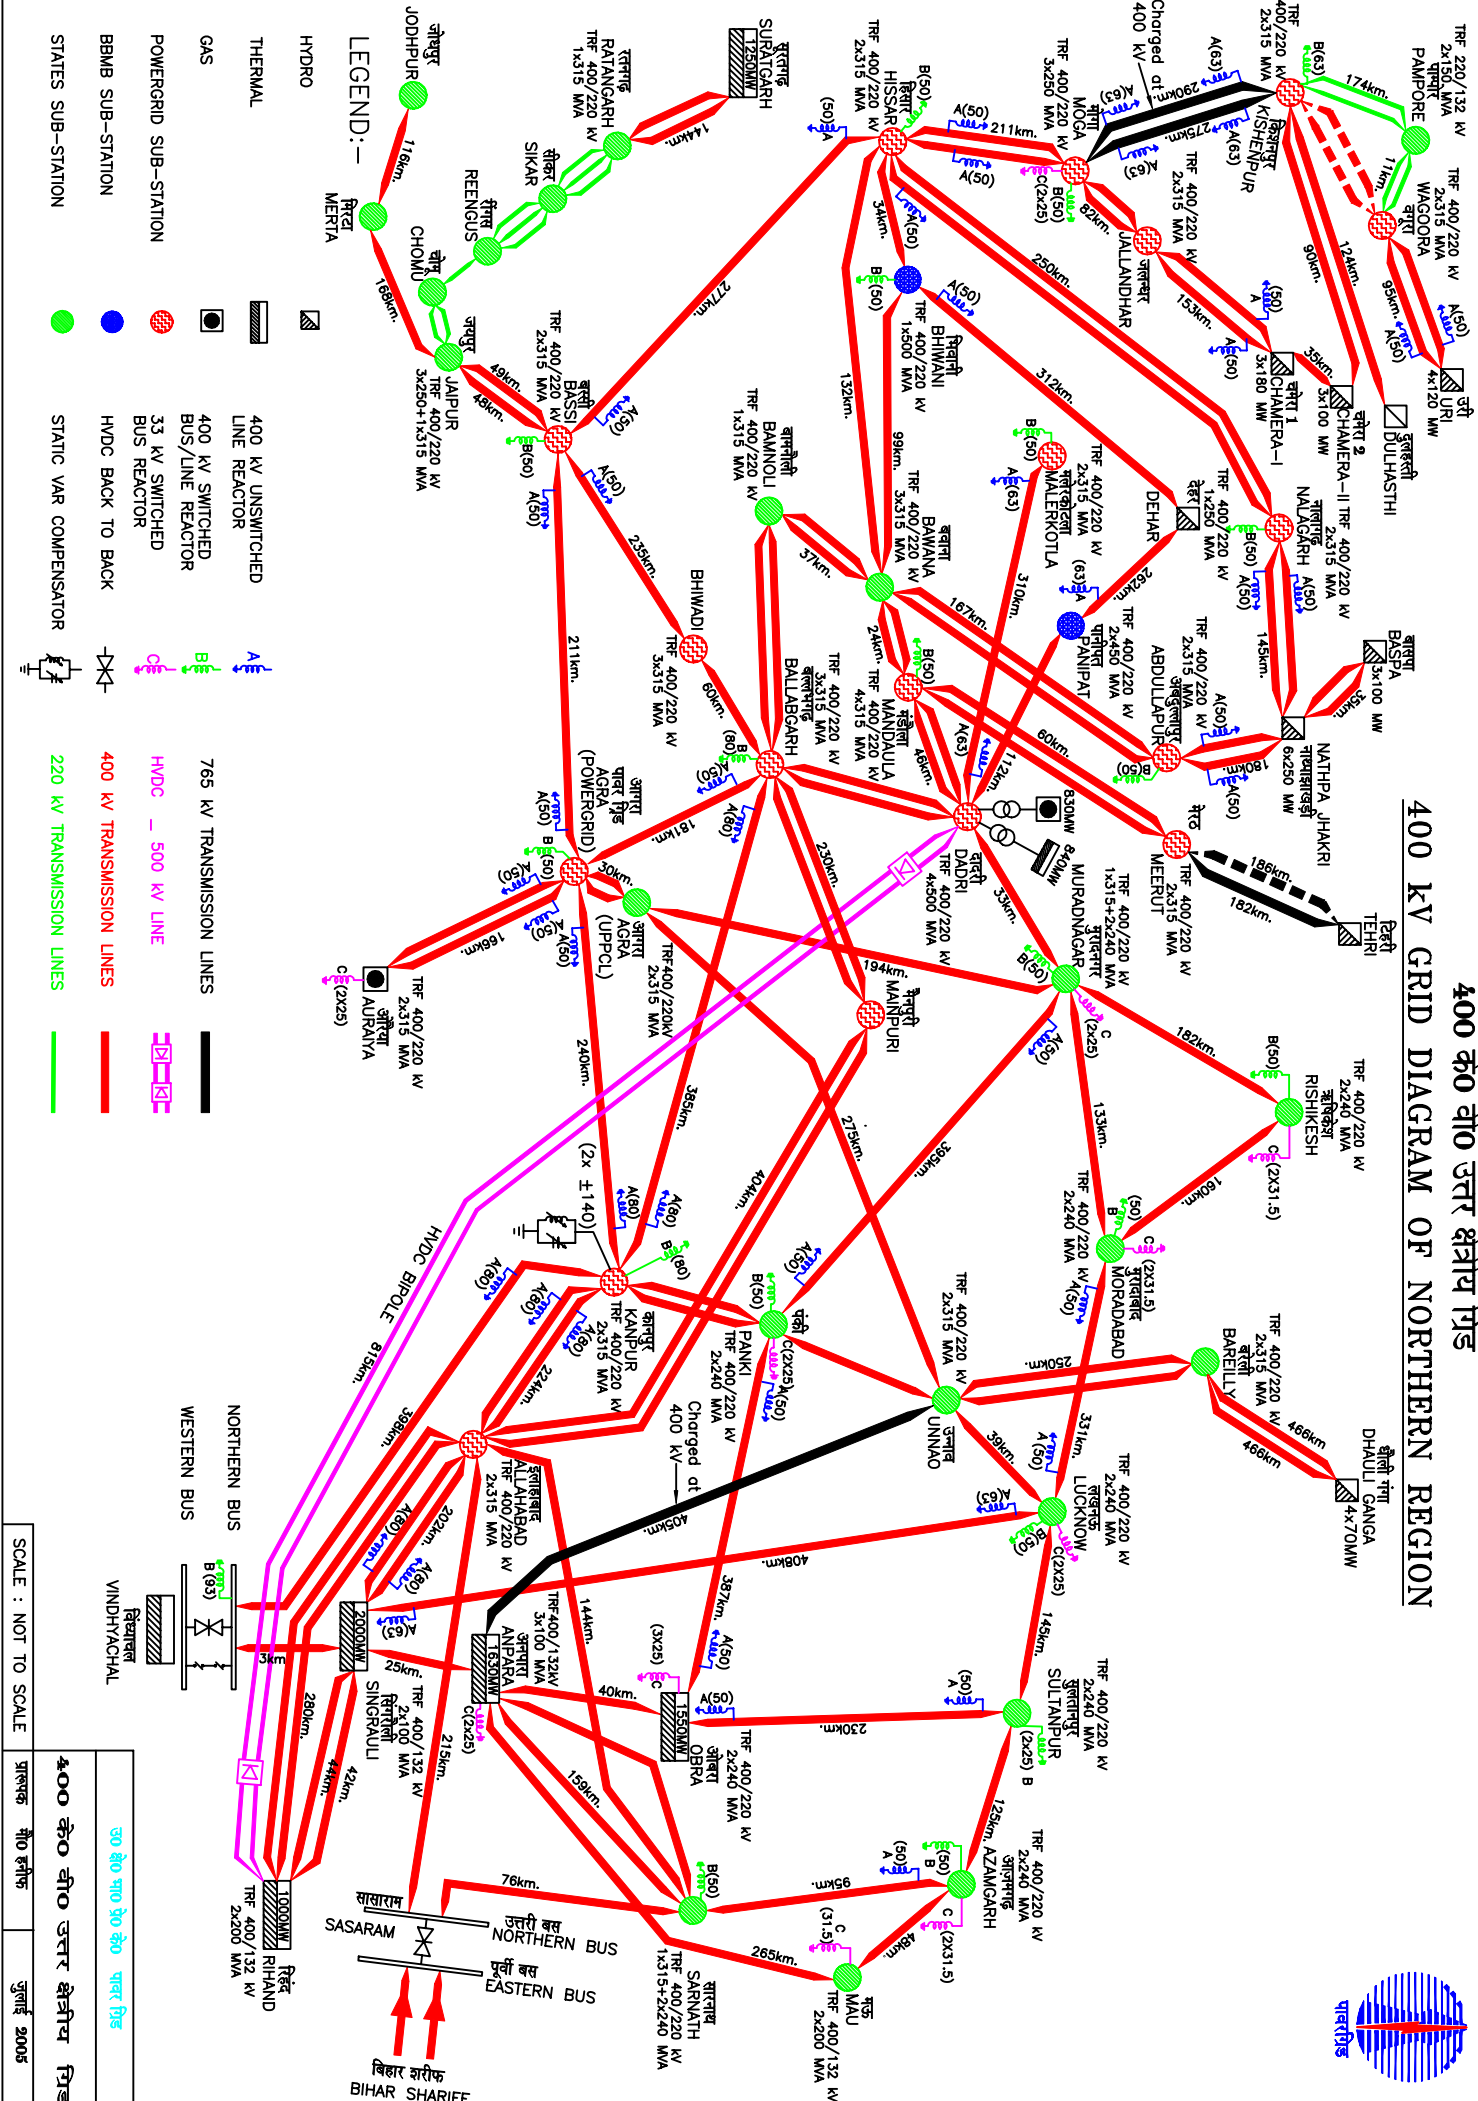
400 के0 वी0 उत्तर क्षेत्रीय ग्रिड
400 kV GRID DIAGRAM OF NORTHERN REGION

LEGEND:-
HYDRO
THERMAL
GAS
POWERGRID SUB-STATION
BBMB SUB-STATION
STATES SUB-STATION

400 kV UNSWITCHED LINE REACTOR
400 kV SWITCHED BUS/LINE REACTOR
33 kV SWITCHED BUS REACTOR
HVDC BACK TO BACK
STATIC VAR COMPENSATOR

765 kV TRANSMISSION LINES
HVDC - 500 kV LINE
400 kV TRANSMISSION LINES
220 kV TRANSMISSION LINES

NORTHERN BUS
WESTERN BUS

SCALE : NOT TO SCALE

उ0 क्षे0 भा0 प्रे0 के0 पावर ग्रिड
400 के0 वी0 उत्तर क्षेत्रीय ग्रिड
प्रारूपक मीठा हनीफ
जुलाई 2005

पावरग्रिड

पम्पोर PAMPORE TRF 220/132 kV 2x150 MVA
वागूरा WAGOORA TRF 400/220 kV 2x315 MVA
उरी URI 4x120 MW
दुलहस्ती DULHASTHI
चमेरा 2 CHAMERA-II 3x100 MW
चमेरा 1 CHAMERA-I 3x180 MW
किशनपुर KISHENPUR TRF 400/220 kV 2x315 MVA
मोगा MOGA TRF 400/220 kV 3x250 MVA
जालन्धर JALLANDHAR TRF 400/220 kV 2x315 MVA
नालागढ़ NALAGARH TRF 400/220 kV 2x315 MVA
देहर DEHAR TRF 400/220 kV 1x250 MVA
बासपा BASPA 3x100 MW
नाथपा झाकरी NATHPA JHAKRI 6x250 MW
अब्दुल्लापुर ABDULLAPUR TRF 400/220 kV 2x315 MVA
पानीपत PANIPAT TRF 400/220 kV 2x450 MVA
मलेरकोटला MALERKOTLA TRF 400/220 kV 2x315 MVA
हिसार HISSAR TRF 400/220 kV 2x315 MVA
भिवानी BHIWANI TRF 400/220 kV 1x500 MVA
बवाना BAWANA TRF 400/220 kV 3x315 MVA
बामनौली BAMNOLI TRF 400/220 kV 1x315 MVA
मंडौला MANDAULA TRF 400/220 kV 4x315 MVA
बल्लभगढ़ BALLABGARH TRF 400/220 kV 3x315 MVA
दादरी DADRI TRF 400/220 kV 4x500 MVA
830MW 840MW
मेरठ MEERUT TRF 400/220 kV 2x315 MVA
टिहरी TEHRI
मुरादनगर MURADNAGAR TRF 400/220 kV 1x315+2x240 MVA
ऋषिकेश RISHIKESH TRF 400/220 kV 2x240 MVA
मुरादाबाद MORADABAD TRF 400/220 kV 2x240 MVA
बरेली BAREILLY TRF 400/220 kV 2x315 MVA
धौली गंगा DHAULI GANGA 4x70MW
सूरतगढ़ SURATGARH 1250MW
रतनगढ़ RATANGARH TRF 400/220 kV 1x315 MVA
सीकर SIKAR
रींगस REENGUS
चौमू CHOMU
जोधपुर JODHPUR
मेरता MERTA
जयपुर JAIPUR TRF 400/220 kV 3x250+1x315 MVA
बस्सी BASSI TRF 400/220 kV 2x315 MVA
भिवाड़ी BHIWADI TRF 400/220 kV 3x315 MVA
आगरा पावर ग्रिड AGRA (POWERGRID)
आगरा AGRA (UPPCL) TRF400/220kV 2x315 MVA
औरैया AURAIYA TRF 400/220 kV 2x315 MVA
मैनपुरी MAINPURI
कानपुर KANPUR TRF 400/220 kV 2x315 MVA
पंकी PANKI TRF 400/220 kV 2x240 MVA
उन्नाव UNNAO TRF 400/220 kV 2x315 MVA
लखनऊ LUCKNOW TRF 400/220 kV 2x240 MVA
सुल्तानपुर SULTANPUR TRF 400/220 kV 2x240 MVA
आजमगढ़ AZAMGARH TRF 400/220 kV 2x240 MVA
मऊ MAU TRF 400/132 kV 2x200 MVA
सारनाथ SARNATH TRF 400/220 kV 1x315+2x240 MVA
ओबरा OBRA 1550MW TRF 400/220 kV 2x240 MVA
अनपरा ANPARA 1630MW TRF400/132kV 3x100 MVA
सिंगरौली SINGRAULI 2000MW TRF 400/132 kV 2x100 MVA
रिहंद RIHAND 1000MW TRF 400/132 kV 2x200 MVA
इलाहाबाद ALLAHABAD TRF 400/220 kV 2x315 MVA
विंध्याचल VINDHYACHAL
सासाराम SASARAM
उत्तरी बस NORTHERN BUS
पूर्वी बस EASTERN BUS
बिहार शरीफ BIHAR SHARIFF
HVDC BIPOLE 815km.
Charged at 400 kV

174km. 11km. 95km. 124km. 90km. 290km. 275km. 211km. 82km. 153km. 35km. 250km. 312km. 34km. 132km. 99km. 277km. 144km. 116km. 168km. 49km. 48km. 235km. 211km. 60km. 37km. 24km. 167km. 262km. 310km. 145km. 35km. 180km. 60km. 112km. 46km. 33km. 186km. 182km. 182km. 160km. 133km. 250km. 466km 466km 331km. 39km. 145km. 125km. 48km. 95km. 76km. 265km. 159km. 230km. 40km. 25km. 3km 215km. 144km. 387km. 408km. 405km. 202km. 398km. 280km. 44km. 42km. 224km. 404km. 275km. 395km. 385km. 240km. 194km. 181km. 30km. 166km. 230km.

A(50) A(63) B(50) B(80) A(80) C(2x25) C(2x31.5) B(93) (2x ±140) C(3x25) (31.5)